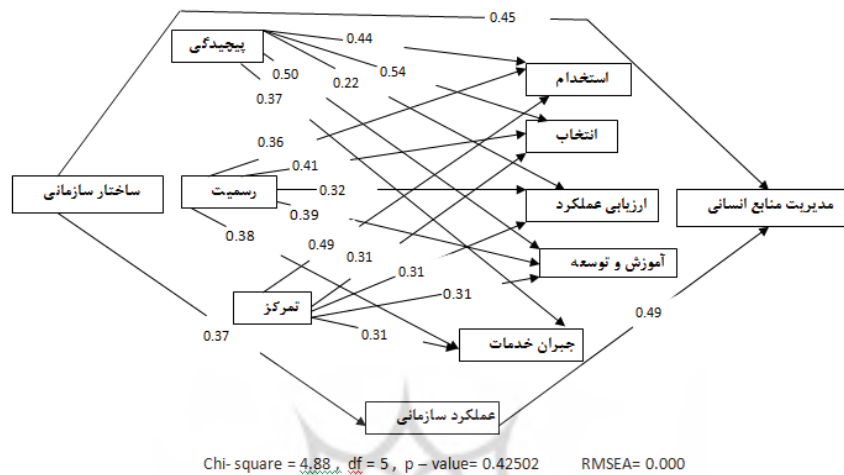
0.45
پیچیدگی
0.44
0.50
0.54
0.22
0.37
استخدام
انتخاب
0.36
0.41
ساختار سازمانی
رسمیت
0.32
ارزیابی عملکرد
مدیریت منابع انسانی
0.39
0.38
0.49
0.31
آموزش و توسعه
0.31
تمرکز
0.31
0.49
0.31
0.37
جبران خدمات
عملکرد سازمانی
Chi- square = 4.88 , df = 5 , p – value= 0.42502 RMSEA= 0.000